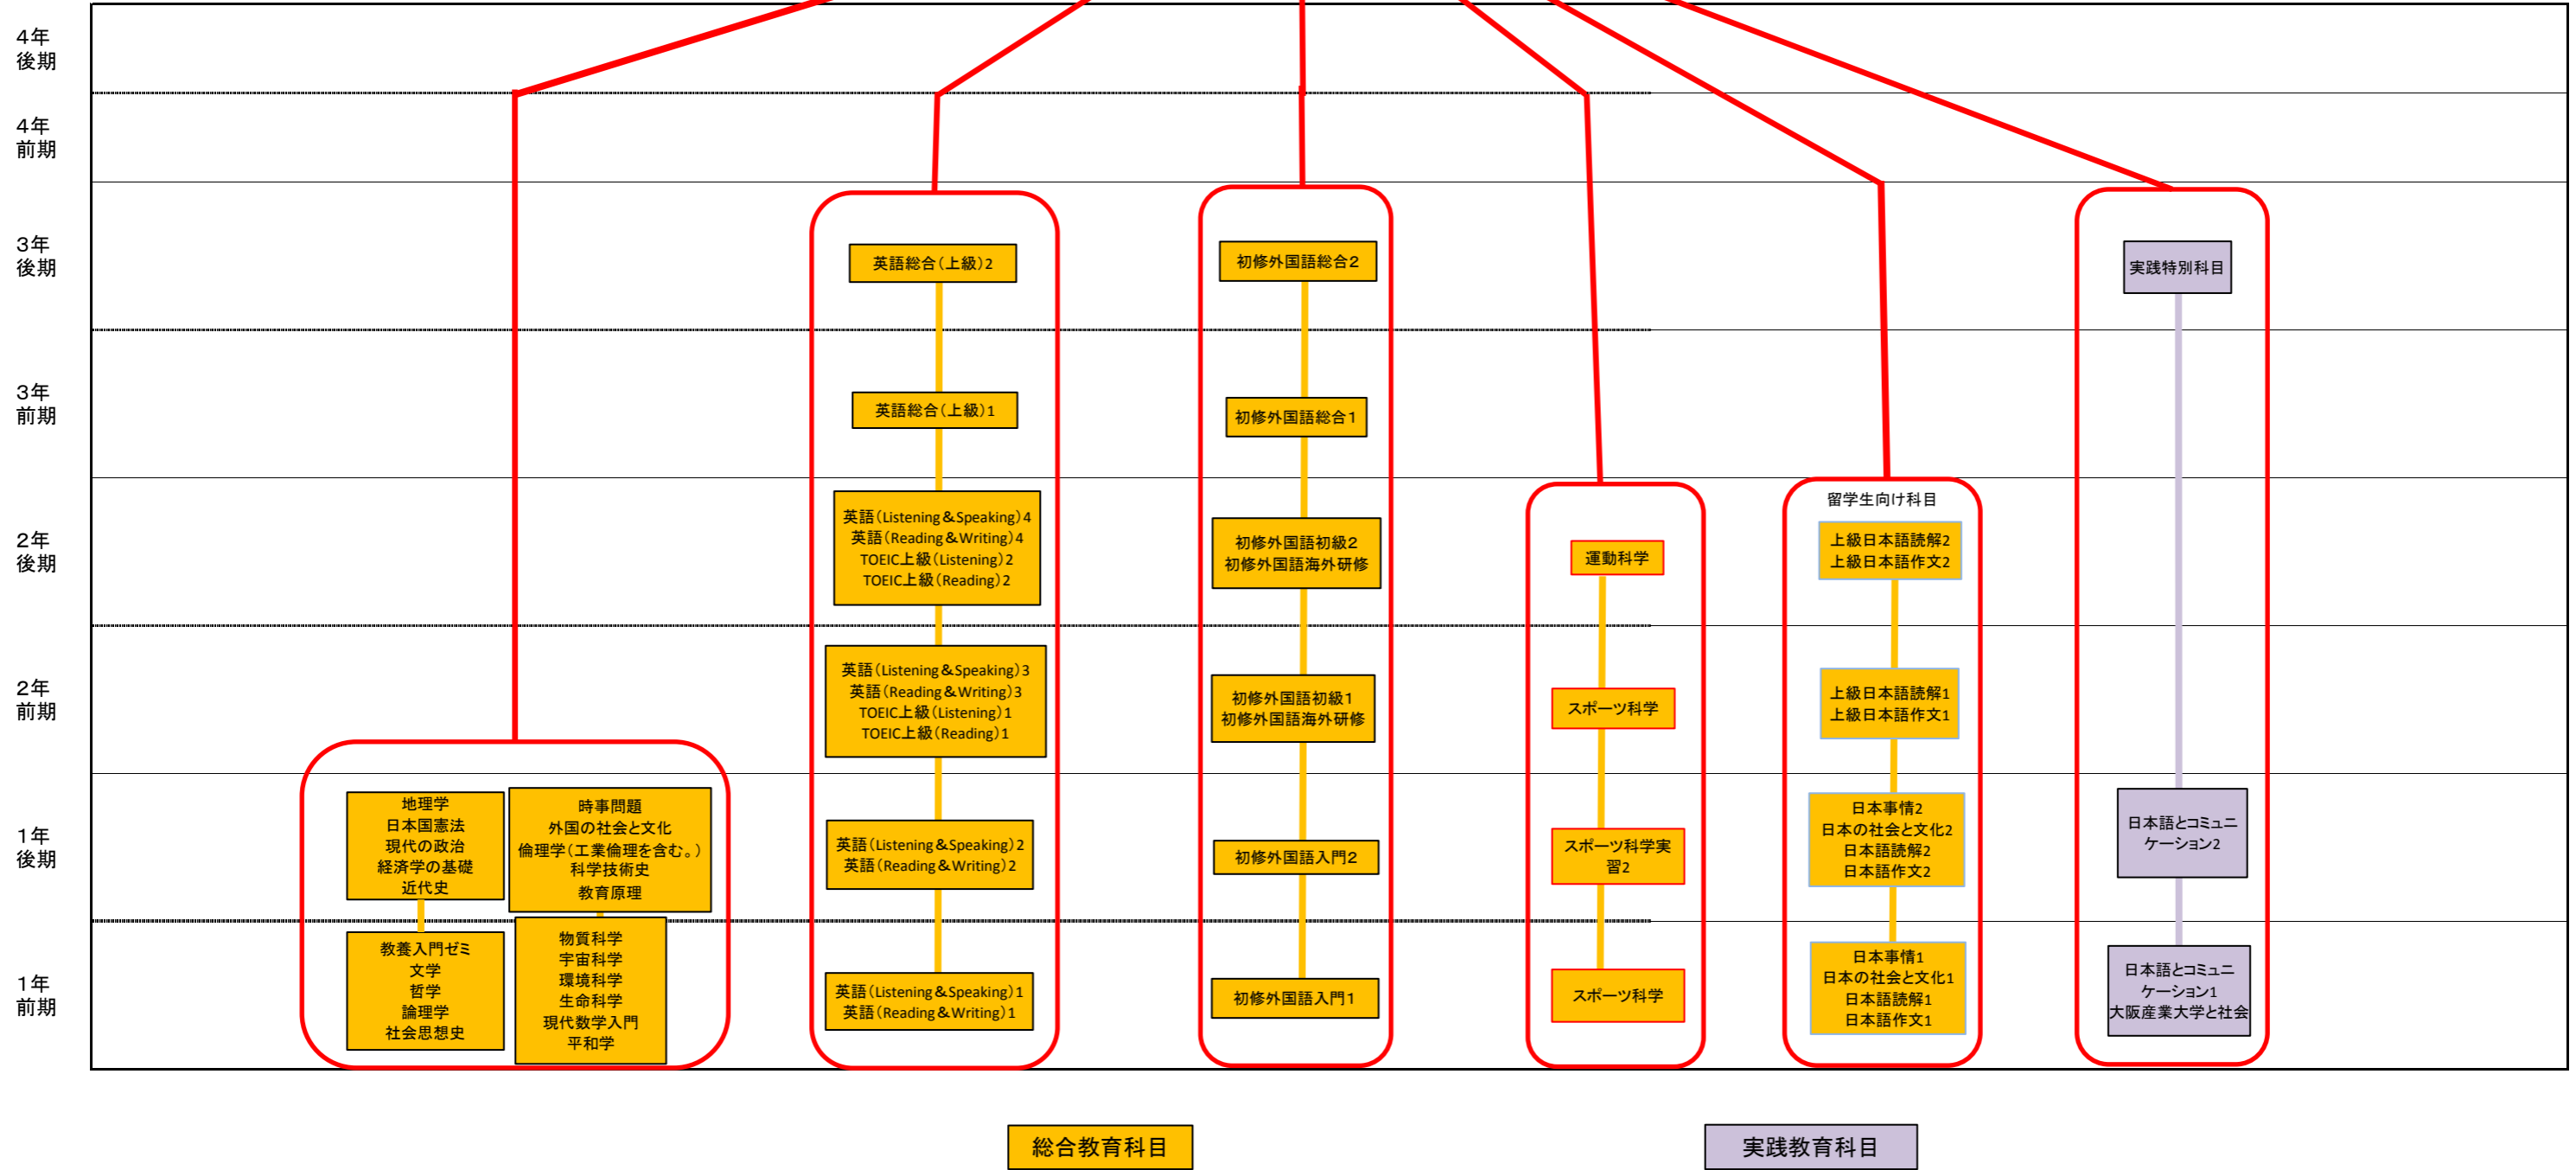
4年
後期

4年
前期

3年
後期

3年
前期

2年
後期

2年
前期

1年
後期

1年
前期

英語総合(上級)2

英語総合(上級)1

英語(Listening&Speaking)4
英語(Reading&Writing)4
TOEIC上級(Listening)2
TOEIC上級(Reading)2

英語(Listening&Speaking)3
英語(Reading&Writing)3
TOEIC上級(Listening)1
TOEIC上級(Reading)1

英語(Listening&Speaking)2
英語(Reading&Writing)2

英語(Listening&Speaking)1
英語(Reading&Writing)1

初修外国語総合2

初修外国語総合1

初修外国語初級2
初修外国語海外研修

初修外国語初級1
初修外国語海外研修

初修外国語入門2

初修外国語入門1

運動科学

スポーツ科学

スポーツ科学実習2

スポーツ科学

留学生向け科目

上級日本語読解2
上級日本語作文2

上級日本語読解1
上級日本語作文1

日本事情2
日本の社会と文化2
日本語読解2
日本語作文2

日本事情1
日本の社会と文化1
日本語読解1
日本語作文1

実践特別科目

日本語とコミュニケーション2

日本語とコミュニケーション1
大阪産業大学と社会

地理学
日本国憲法
現代の政治
経済学の基礎
近代史

時事問題
外国の社会と文化
倫理学(工業倫理を含む。)
科学技術史
教育原理

教養入門ゼミ
文学
哲学
論理学
社会思想史

物質科学
宇宙科学
環境科学
生命科学
現代数学入門
平和学

総合教育科目

実践教育科目